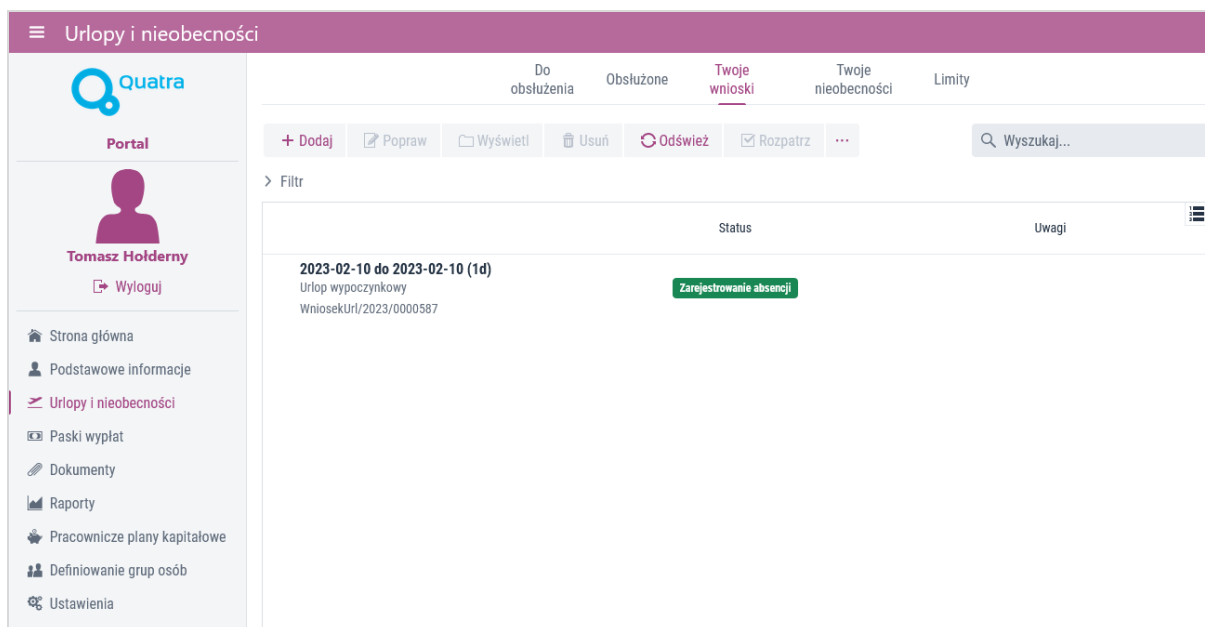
Urlopy i nieobecności

Quatra

Portal

Tomasz Hołderny

Wyloguj

Strona główna
Podstawowe informacje
Urlopy i nieobecności
Paski wypłat
Dokumenty
Raporty
Pracownicze plany kapitałowe
Definiowanie grup osób
Ustawienia

Do obsłużenia
Obsłużone
Twoje wnioski
Twoje nieobecności
Limity

+ Dodaj
Popraw
Wyświetl
Usuń
Odśwież
Rozpatrz
···
Wyszukaj...

Filtr

| | Status | Uwagi |
|---|---|---|
| 2023-02-10 do 2023-02-10 (1d) Urlop wypoczynkowy WniosekUrl/2023/0000587 | Zarejestrowanie absencji | |